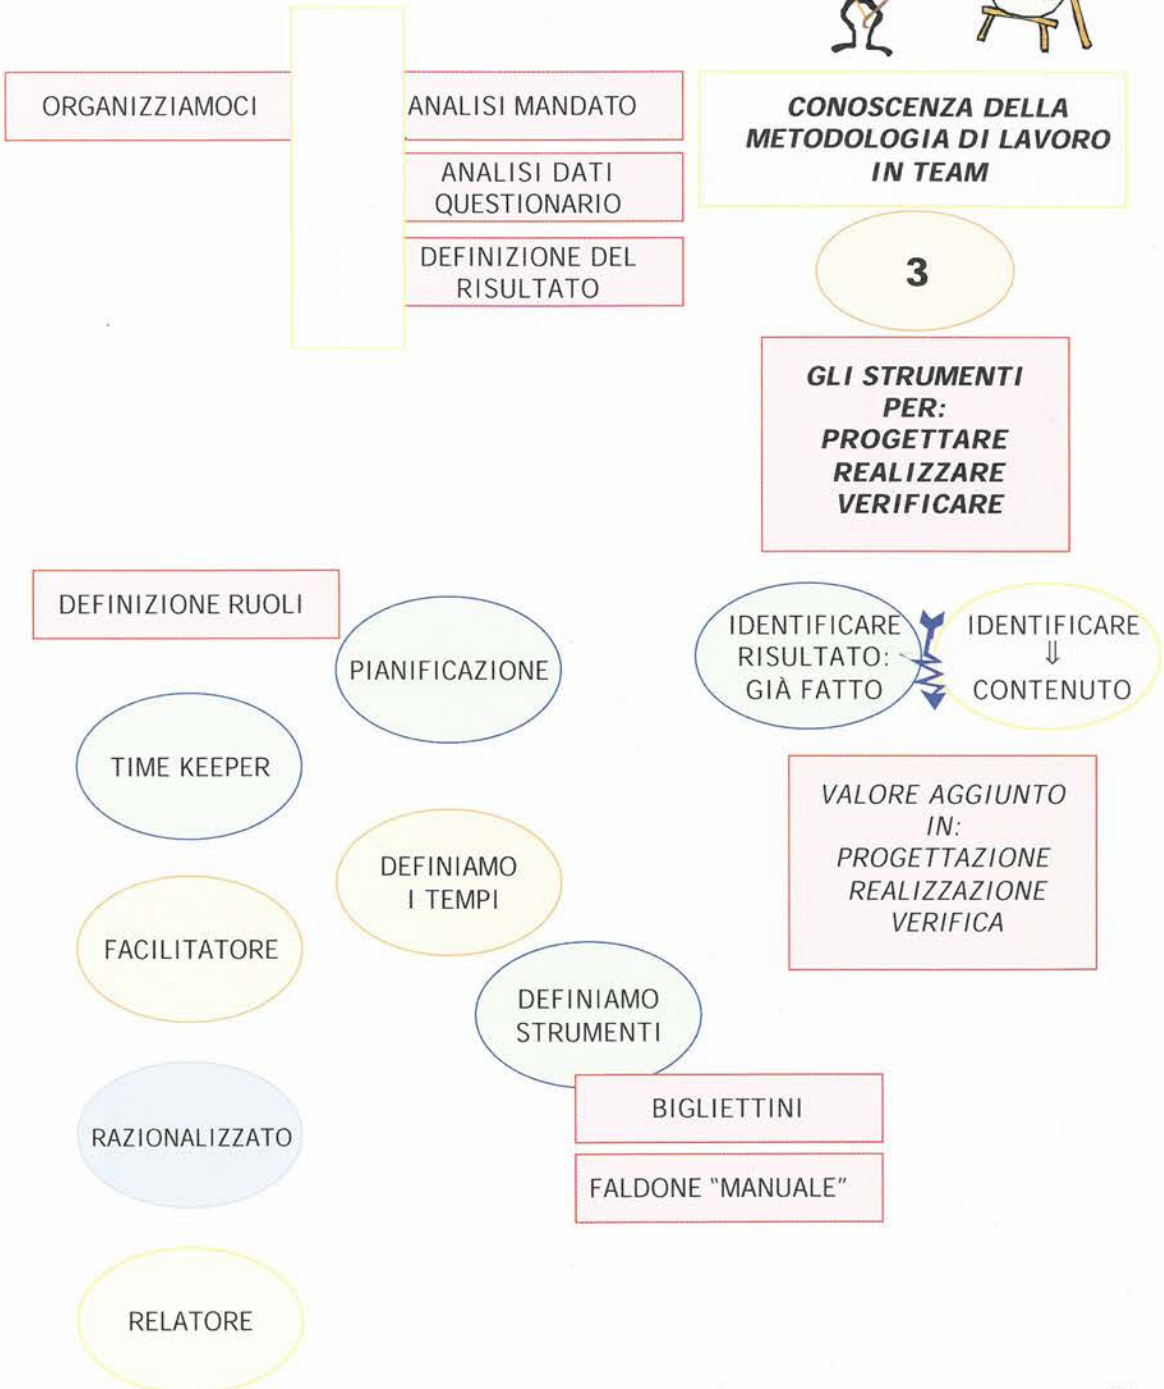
ORGANIZZIAMOCI

ANALISI MANDATO

ANALISI DATI QUESTIONARIO

DEFINIZIONE DEL RISULTATO

CONOSCENZA DELLA METODOLOGIA DI LAVORO IN TEAM

3

GLI STRUMENTI PER: PROGETTARE REALIZZARE VERIFICARE

DEFINIZIONE RUOLI

PIANIFICAZIONE

IDENTIFICARE RISULTATO: GIÀ FATTO

IDENTIFICARE ⇓ CONTENUTO

TIME KEEPER

VALORE AGGIUNTO IN: PROGETTAZIONE REALIZZAZIONE VERIFICA

DEFINIAMO I TEMPI

FACILITATORE

DEFINIAMO STRUMENTI

BIGLIETTINI

RAZIONALIZZATO

FALDONE "MANUALE"

RELATORE